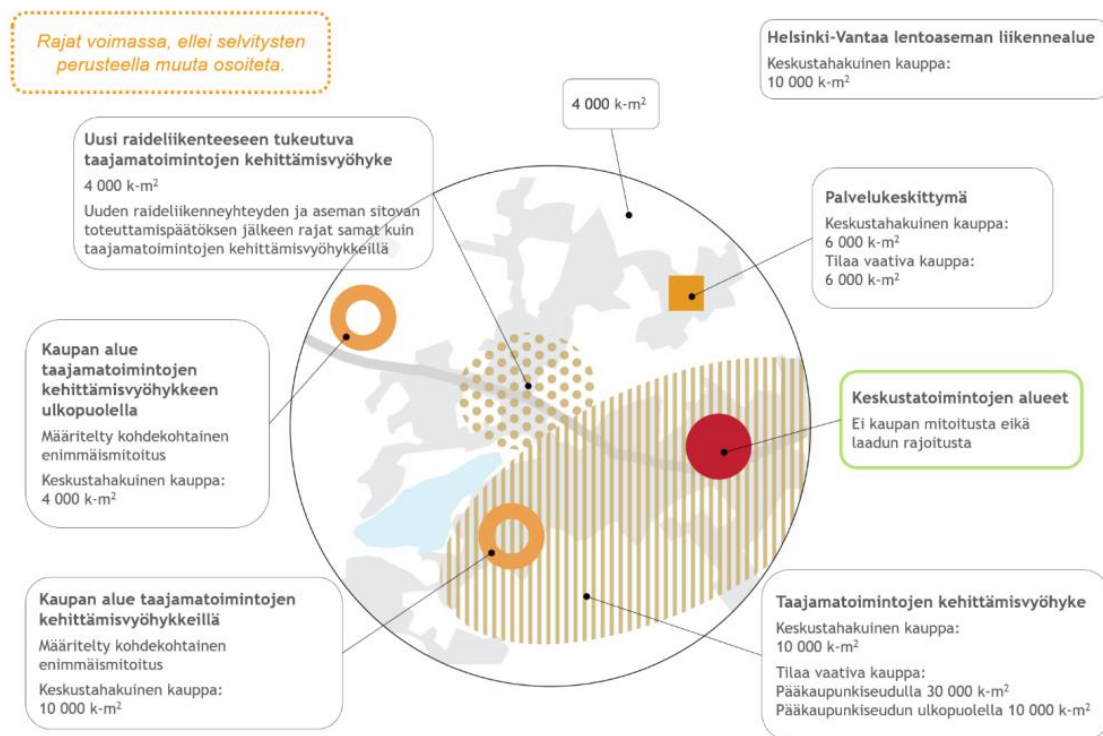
Rajat voimassa, ellei selvitysten perusteella muuta osoiteta.

Helsinki-Vantaa lentoaseman liikennealue

Keskustahakuinen kauppa:
10 000 k-m$^2$

4 000 k-m$^2$

Uusi raideliikenteeseen tukeutuva taajamatoimintojen kehittämisvyöhyke

4 000 k-m$^2$

Uuden raideliikenneyhteyden ja aseman sitovan toteuttamispäätöksen jälkeen rajat samat kuin taajamatoimintojen kehittämisvyöhykkeillä

Palvelukeskittymä

Keskustahakuinen kauppa:
6 000 k-m$^2$
Tilaa vaativa kauppa:
6 000 k-m$^2$

Kaupan alue taajamatoimintojen kehittämisvyöhykkeen ulkopuolella

Määritelty kohdekohtainen enimmäismitoitus

Keskustahakuinen kauppa:
4 000 k-m$^2$

Keskustatoimintojen alueet

Ei kaupan mitoitusta eikä laadun rajoitusta

Kaupan alue taajamatoimintojen kehittämisvyöhykkeillä

Määritelty kohdekohtainen enimmäismitoitus

Keskustahakuinen kauppa:
10 000 k-m$^2$

Taajamatoimintojen kehittämisvyöhyke

Keskustahakuinen kauppa:
10 000 k-m$^2$

Tilaa vaativa kauppa:
Pääkaupunkiseudulla 30 000 k-m$^2$
Pääkaupunkiseudun ulkopuolella 10 000 k-m$^2$